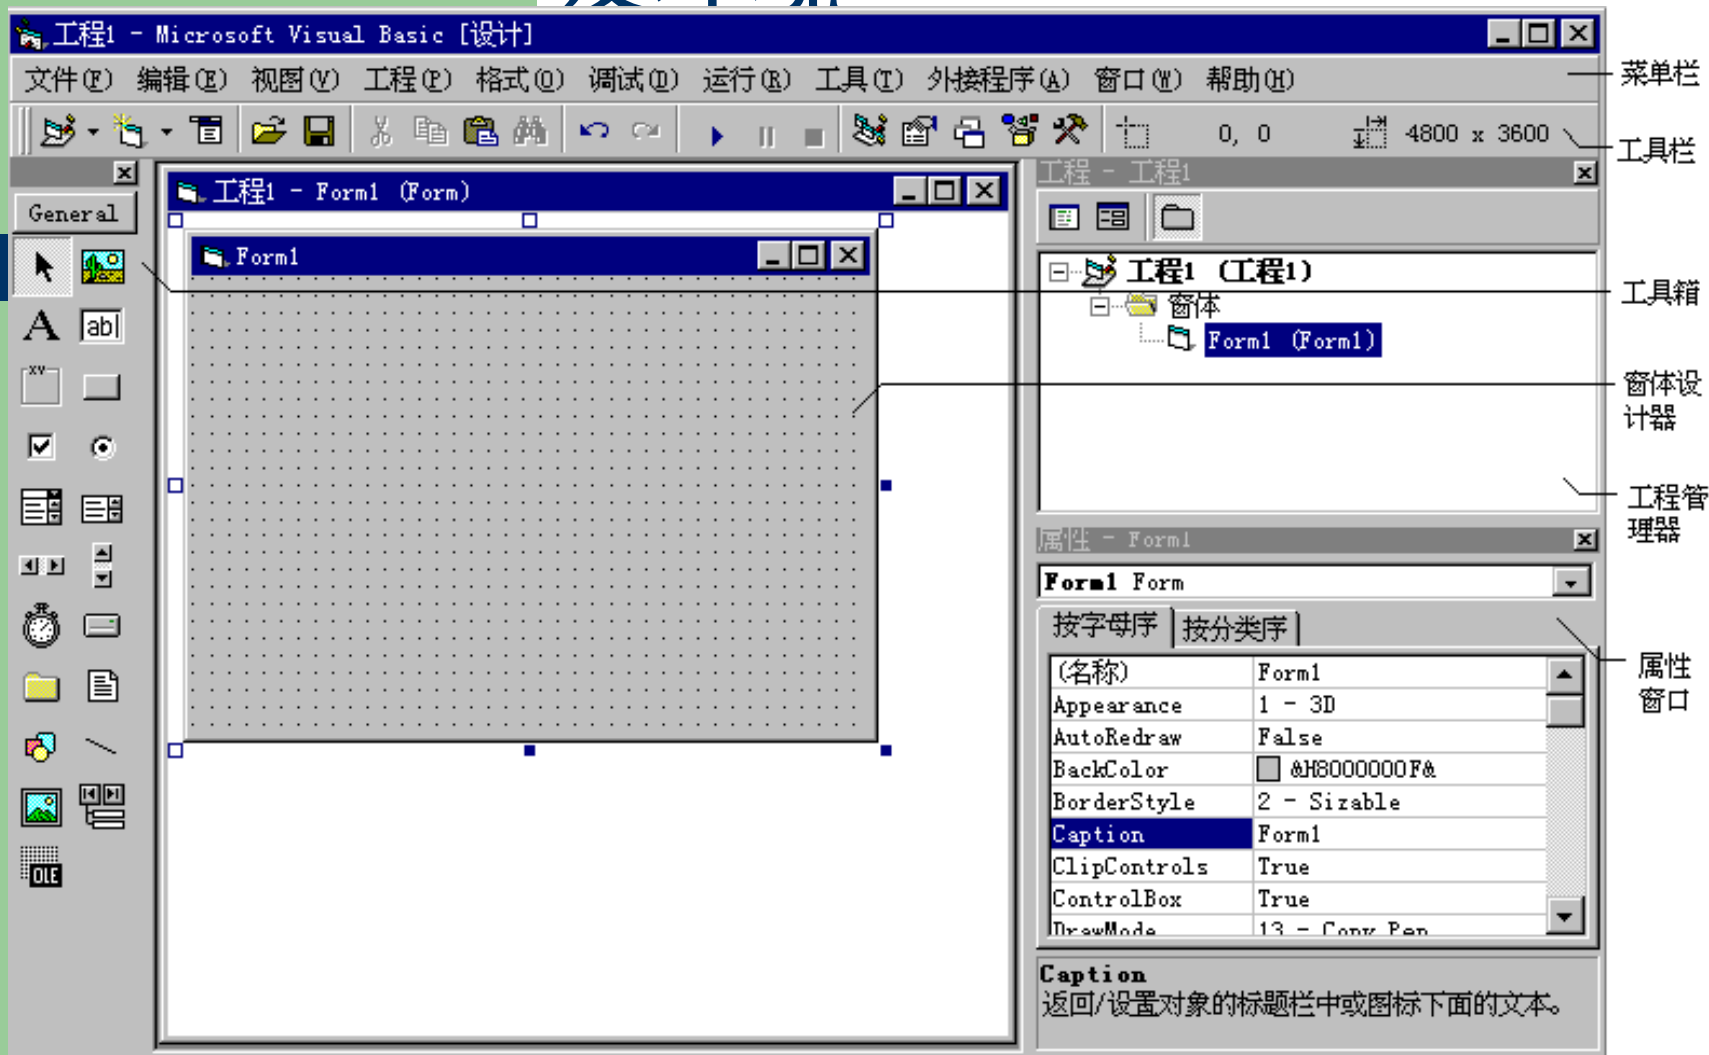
工程1 - Microsoft Visual Basic [设计]

文件(F) 编辑(E) 视图(V) 工程(P) 格式(O) 调试(D) 运行(R) 工具(T) 外接程序(A) 窗口(W) 帮助(H)

菜单栏

0, 0 4800 x 3600

工具栏

General

工程1 - Form1 (Form)

Form1

工程 - 工程1

工程1 (工程1)
窗体
Form1 (Form1)

工具箱

窗体设计器

工程管理器

属性 - Form1

Form1 Form

按字母序 按分类序

属性窗口

| | |
|---|---|
| (名称) | Form1 |
| Appearance | 1 - 3D |
| AutoRedraw | False |
| BackColor | &H8000000F& |
| BorderStyle | 2 - Sizable |
| Caption | Form1 |
| ClipControls | True |
| ControlBox | True |
| DrawMode | 13 - Copy Pen |

Caption
返回/设置对象的标题栏中或图标下面的文本。